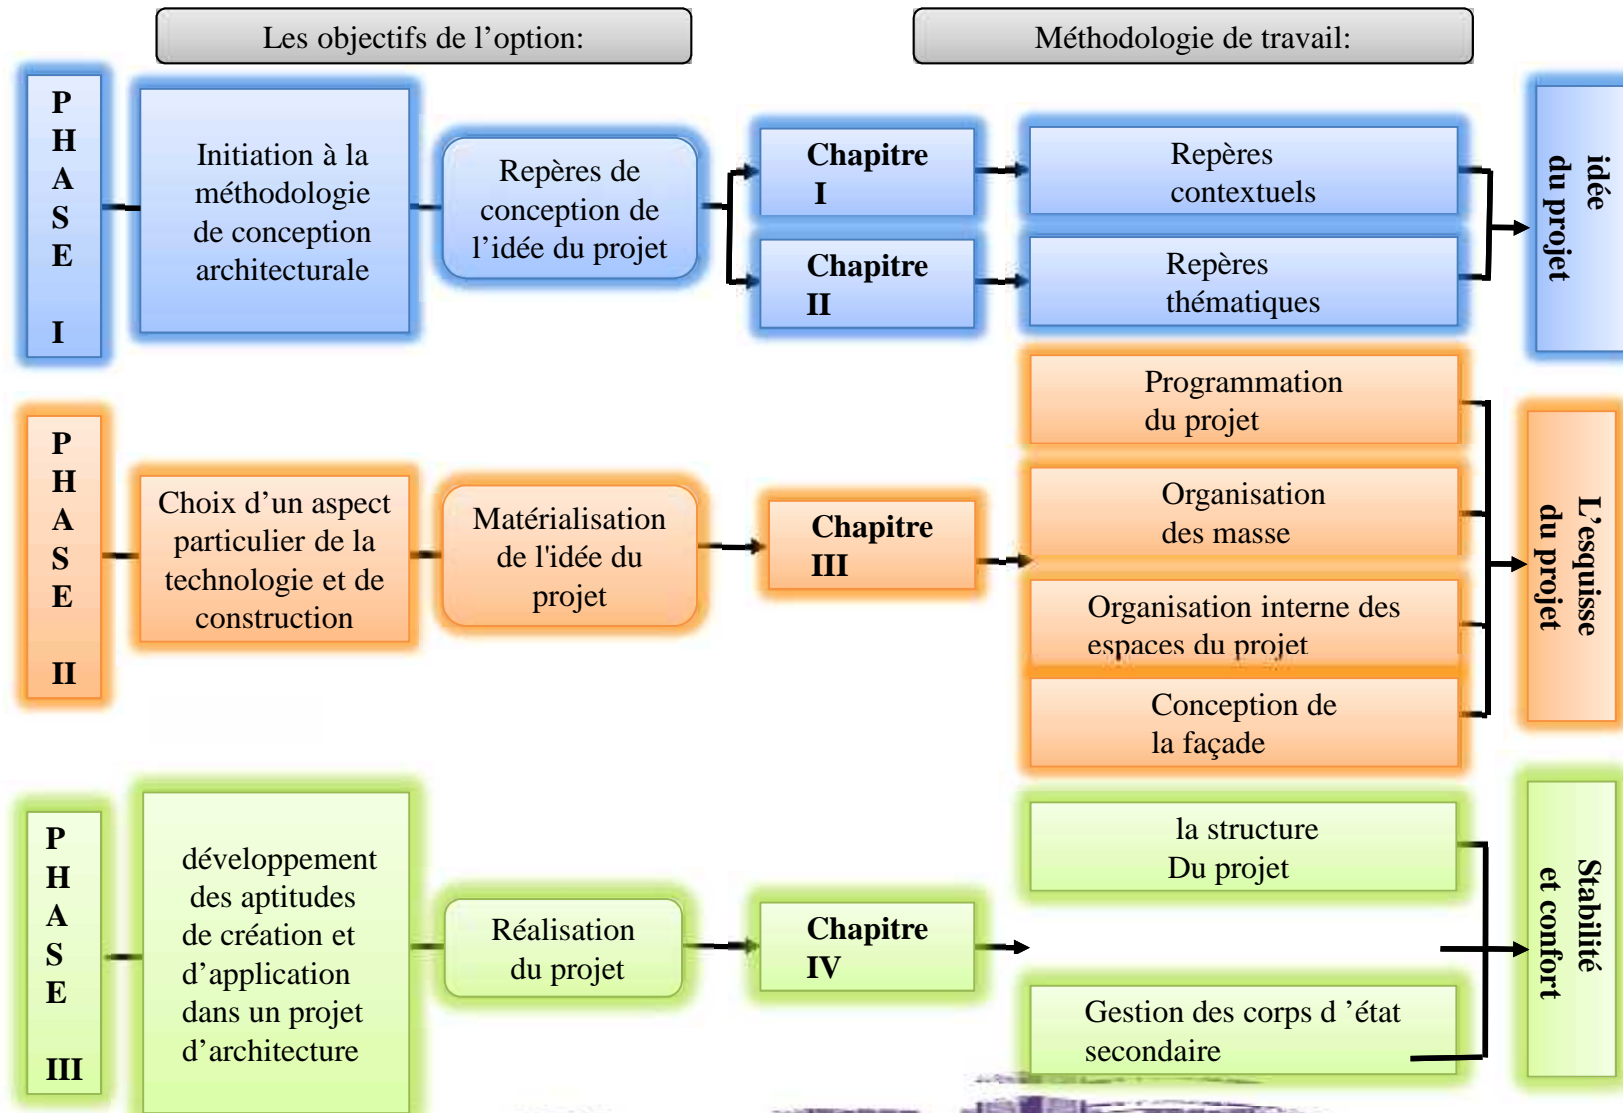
Les objectifs de l’option:

Méthodologie de travail:

PHASE I

Initiation à la méthodologie de conception architecturale

Repères de conception de l’idée du projet

Chapitre I

Chapitre II

Repères contextuels

Repères thématiques

idée du projet

PHASE II

Choix d’un aspect particulier de la technologie et de construction

Matérialisation de l'idée du projet

Chapitre III

Programmation du projet

Organisation des masse

Organisation interne des espaces du projet

Conception de la façade

L’esquisse du projet

PHASE III

développement des aptitudes de création et d’application dans un projet d’architecture

Réalisation du projet

Chapitre IV

la structure Du projet

Gestion des corps d ’état secondaire

Stabilité et confort